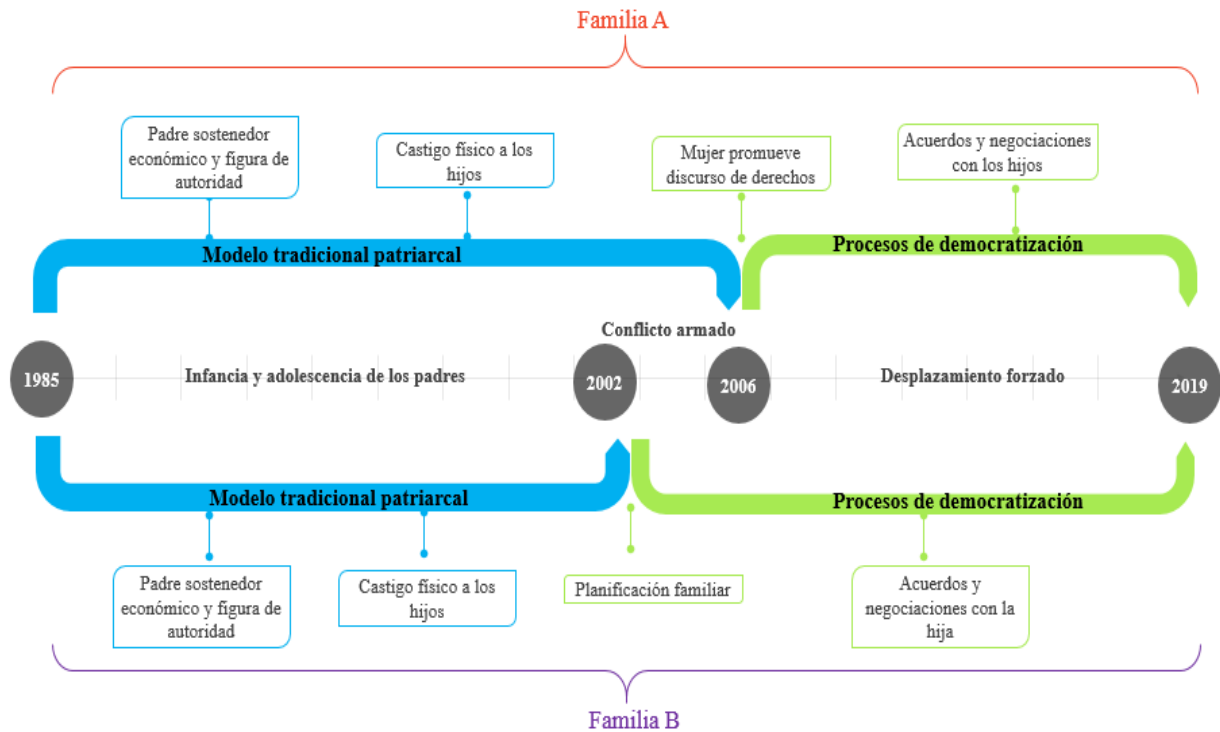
Familia A

Padre sostenedor económico y figura de autoridad

Castigo físico a los hijos

Mujer promueve discurso de derechos

Acuerdos y negociaciones con los hijos

Modelo tradicional patriarcal

Procesos de democratización

Conflicto armado

1985

Infancia y adolescencia de los padres

2002

2006

Desplazamiento forzado

2019

Modelo tradicional patriarcal

Procesos de democratización

Padre sostenedor económico y figura de autoridad

Castigo físico a los hijos

Planificación familiar

Acuerdos y negociaciones con la hija

Familia B